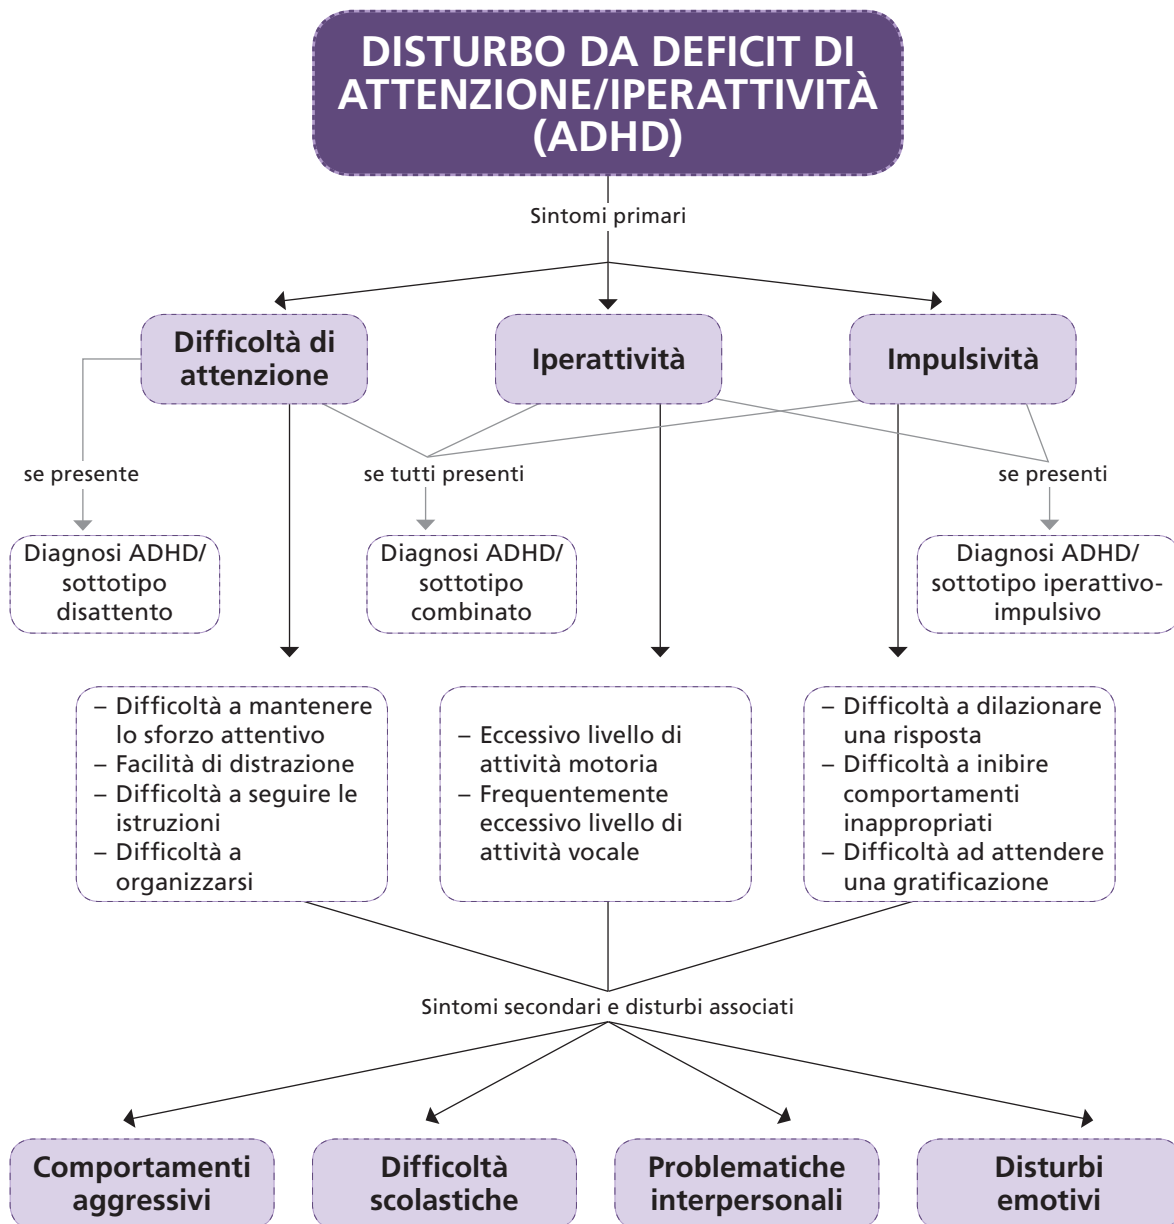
DISTURBO DA DEFICIT DI ATTENZIONE/IPERATTIVITÀ (ADHD)

Sintomi primari

Difficoltà di attenzione

Iperattività

Impulsività

se presente

se tutti presenti

se presenti

Diagnosi ADHD/ sottotipo disattento

Diagnosi ADHD/ sottotipo combinato

Diagnosi ADHD/ sottotipo iperattivo-impulsivo

– Difficoltà a mantenere lo sforzo attentivo
– Facilità di distrazione
– Difficoltà a seguire le istruzioni
– Difficoltà a organizzarsi

– Eccessivo livello di attività motoria
– Frequentemente eccessivo livello di attività vocale

– Difficoltà a dilazionare una risposta
– Difficoltà a inibire comportamenti inappropriati
– Difficoltà ad attendere una gratificazione

Sintomi secondari e disturbi associati

Comportamenti aggressivi

Difficoltà scolastiche

Problematiche interpersonali

Disturbi emotivi